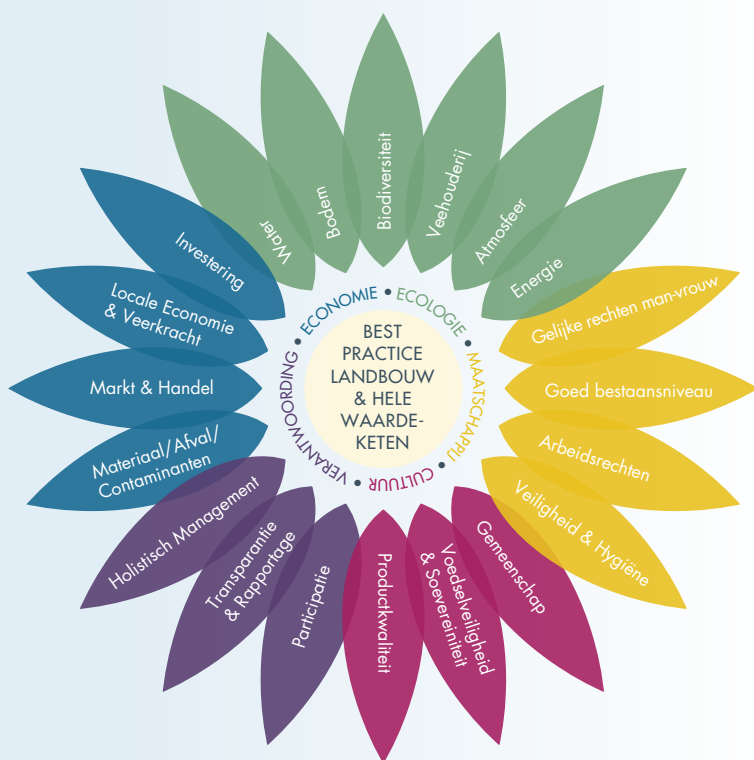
BEST PRACTICE LANDBOUW & HELE WAARDE-KETEN

ECONOMIE • ECOLOGIE • MAATSCHAPPIJ • CULTUUR • VERANTWOORDING

Water
Bodem
Biodiversiteit
Veehouderij
Atmosfeer
Energie
Gelijke rechten man-vrouw
Goed bestaansniveau
Arbeidsrechten
Veiligheid & Hygiëne
Gemeenschap
Voedselveiligheid & Soevereiniteit
Productkwaliteit
Participatie
Transparantie & Rapportage
Holistisch Management
Materiaal/Afval/ Contaminanten
Markt & Handel
Locale Economie & Veerkracht
Investering